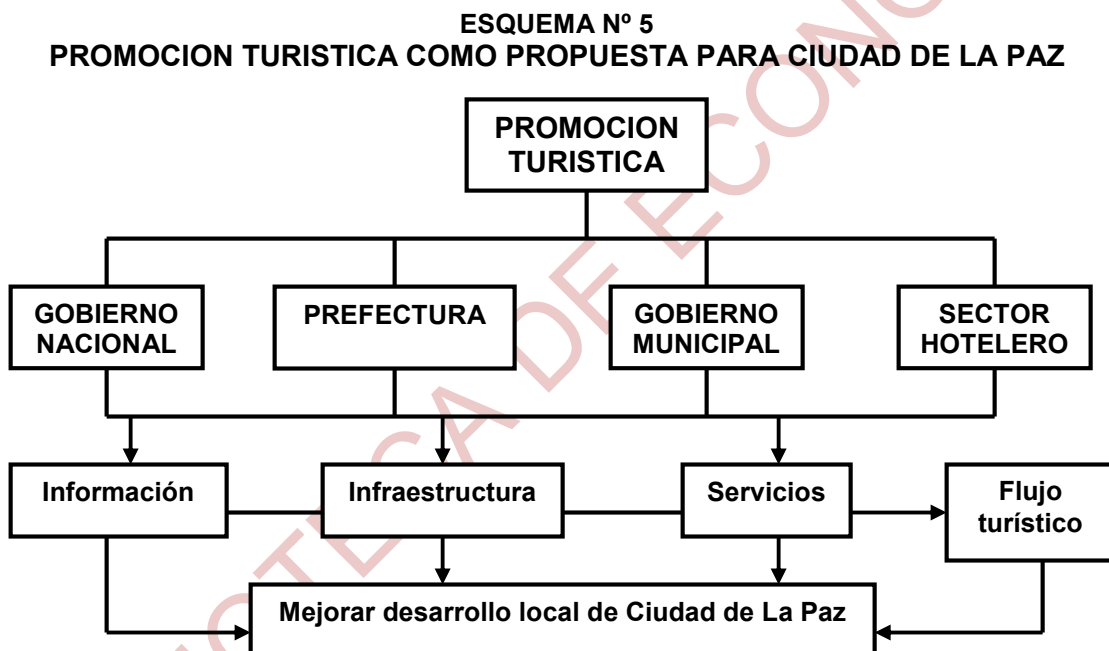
ESQUEMA Nº 5
PROMOCION TURISTICA COMO PROPUESTA PARA CIUDAD DE LA PAZ

PROMOCION TURISTICA

GOBIERNO NACIONAL

PREFECTURA

GOBIERNO MUNICIPAL

SECTOR HOTELERO

Información

Infraestructura

Servicios

Flujo turístico

Mejorar desarrollo local de Ciudad de La Paz

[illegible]TECA DE ECONO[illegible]